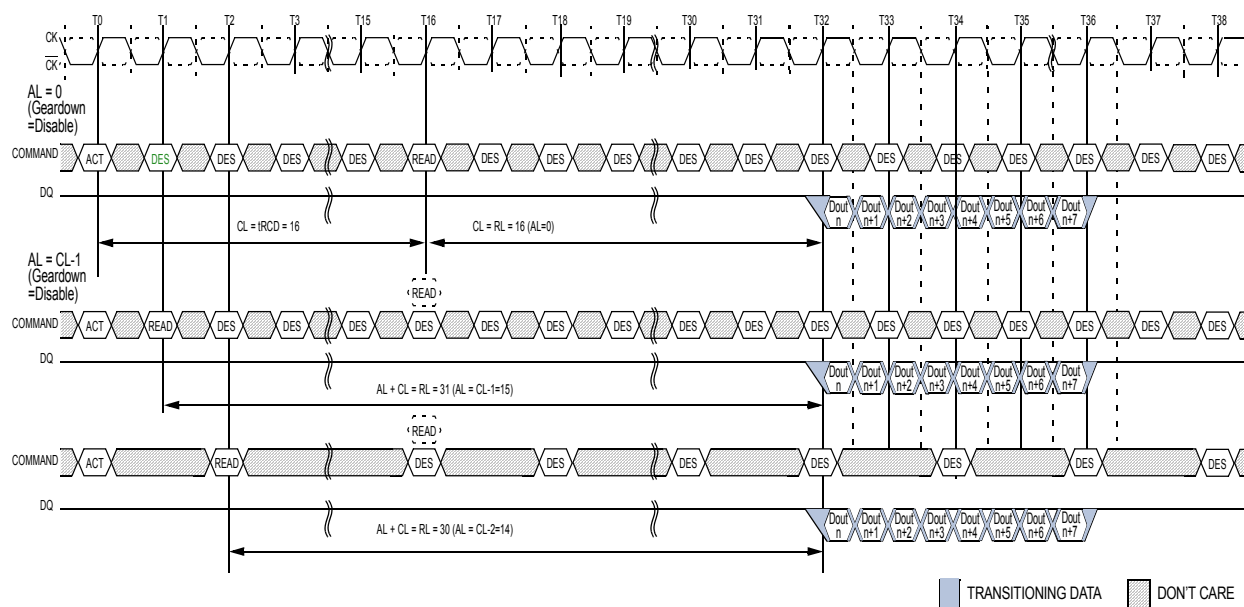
T0 T1 T2 T3 T15 T16 T17 T18 T19 T30 T31 T32 T33 T34 T35 T36 T37 T38

CK
$\overline{CK}$

AL = 0 (Geardown =Disable)

COMMAND ACT DES DES DES DES READ DES DES DES DES DES DES DES DES DES DES DES DES

DQ Dout n Dout n+1 Dout n+2 Dout n+3 Dout n+4 Dout n+5 Dout n+6 Dout n+7

CL = tRCD = 16
CL = RL = 16 (AL=0)

AL = CL-1 (Geardown =Disable)

READ

COMMAND ACT READ DES DES DES DES DES DES DES DES DES DES DES DES DES DES DES

DQ Dout n Dout n+1 Dout n+2 Dout n+3 Dout n+4 Dout n+5 Dout n+6 Dout n+7

AL + CL = RL = 31 (AL = CL-1=15)

READ

COMMAND ACT READ DES DES DES DES DES DES DES

DQ Dout n Dout n+1 Dout n+2 Dout n+3 Dout n+4 Dout n+5 Dout n+6 Dout n+7

AL + CL = RL = 30 (AL = CL-2=14)

TRANSITIONING DATA DON'T CARE